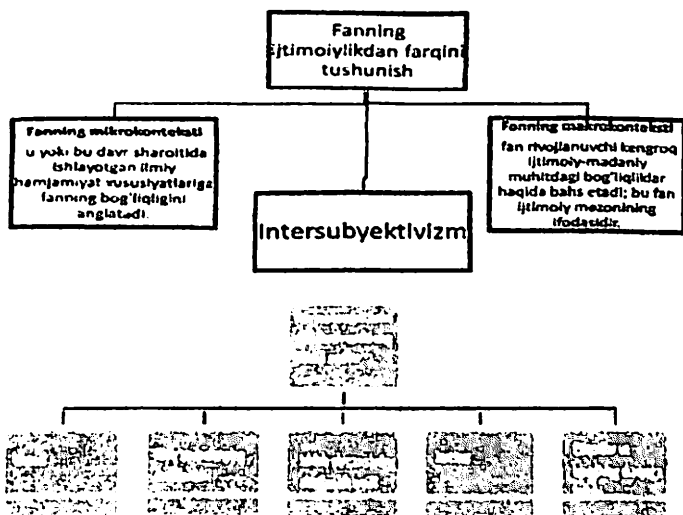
Fanning ijtimoiylikdan farqini tushunish

Fanning mikrokontekstl

u yoki bu davr sharoitida ishlayotgan ilmiy hamjamiyat xususiyatlariga fanning bog'liqligini anglatadi.

Intersubyektivizm

Fanning makrokontekstl

fan rivojlanuvchi kengroq ijtimoiy-madaniy muhitdagi bog'liqlikdar haqida bahs etadi; bu fan ijtimoiy mezonining ifodasidir.

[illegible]

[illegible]

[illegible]

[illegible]

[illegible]

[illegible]